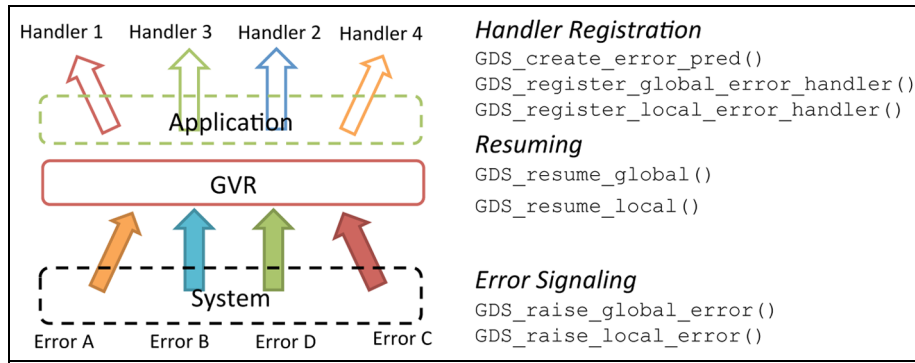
Handler 1 Handler 3 Handler 2 Handler 4

Application

GVR

System

Error A Error B Error D Error C

*Handler Registration*
GDS_create_error_pred()
GDS_register_global_error_handler()
GDS_register_local_error_handler()

*Resuming*
GDS_resume_global()
GDS_resume_local()

*Error Signaling*
GDS_raise_global_error()
GDS_raise_local_error()